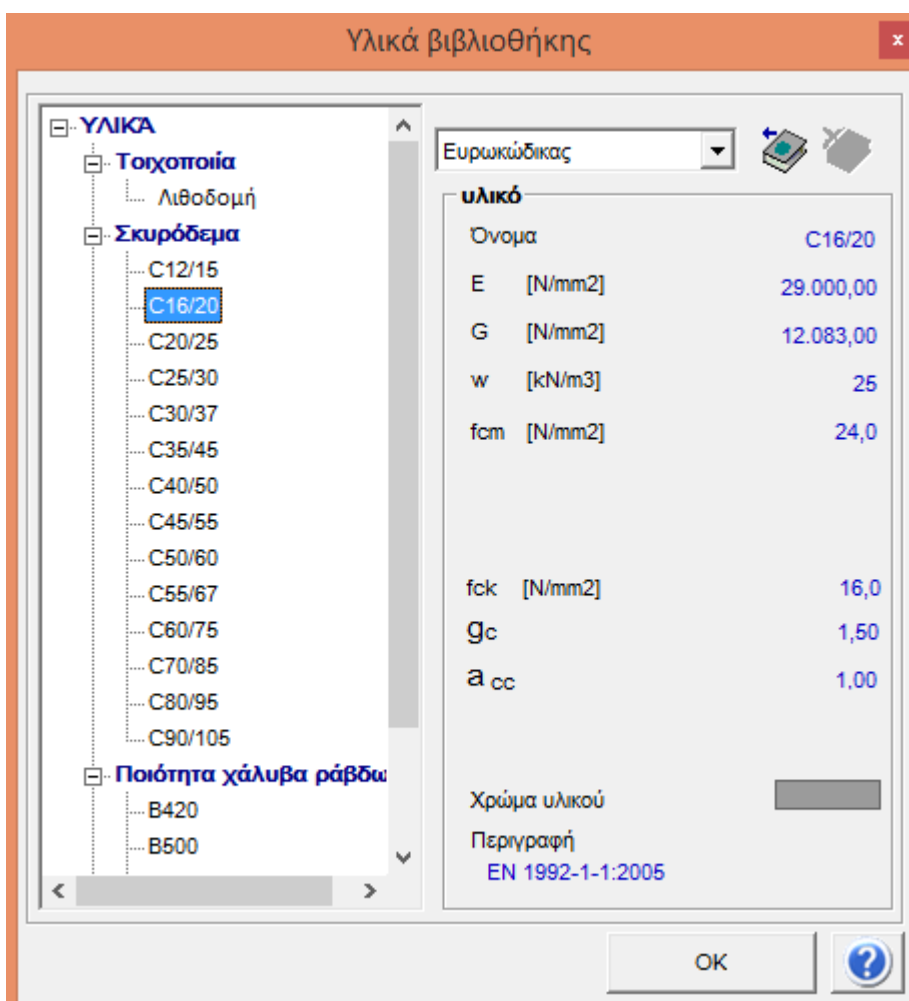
Υλικά βιβλιοθήκης

×

ΥΛΙΚΑ
Τοιχοποιία
Λιθοδομή
Σκυρόδεμα
C12/15
C16/20
C20/25
C25/30
C30/37
C35/45
C40/50
C45/55
C50/60
C55/67
C60/75
C70/85
C80/95
C90/105
Ποιότητα χάλυβα ράβδω
B420
B500

Ευρωκώδικας

υλικό

| | |
|---|---|
| Όνομα | C16/20 |
| E [N/mm2] | 29.000,00 |
| G [N/mm2] | 12.083,00 |
| w [kN/m3] | 25 |
| fcm [N/mm2] | 24,0 |
| fck [N/mm2] | 16,0 |
| gc | 1,50 |
| a cc | 1,00 |

Χρώμα υλικού

Περιγραφή
EN 1992-1-1:2005

OK